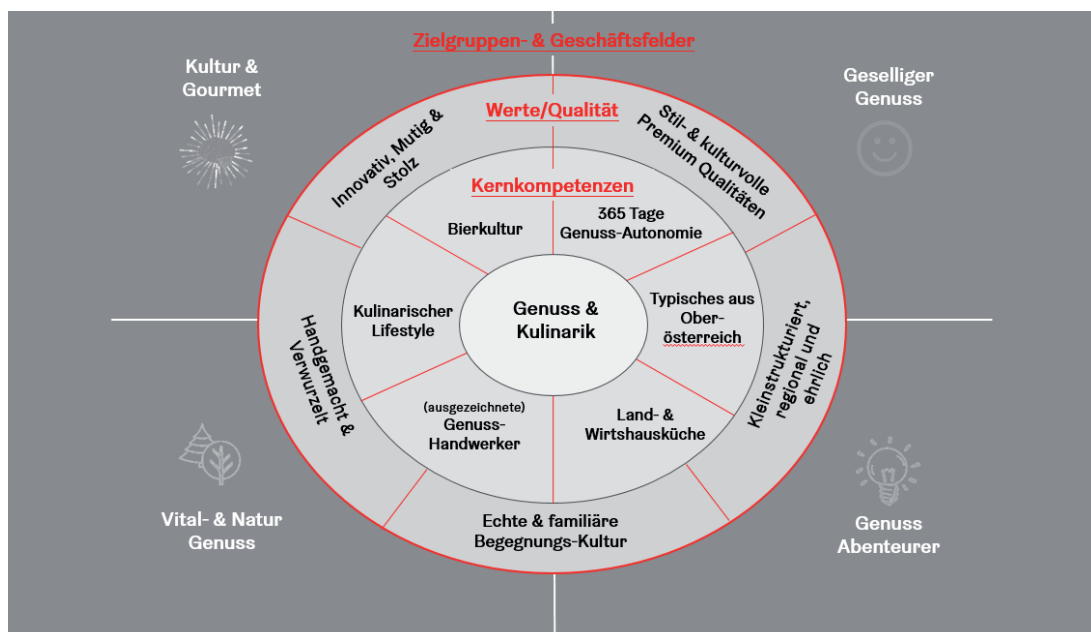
Zielgruppen- & Geschäftsfelder

Kultur & Gourmet

Geselliger Genuss

Werte/Qualität

Innovativ, Mutig & Stolz

Stil- & kulturvolle Premium Qualitäten

Kernkompetenzen

Bierkultur

365 Tage Genuss-Autonomie

Kulinarischer Lifestyle

Genuss & Kulinarik

Typisches aus Oberösterreich

Handgemacht & Verwurzelt

Kleinstrukturiert, regional und ehrlich

(ausgezeichnete) Genuss-Handwerker

Land- & Wirtshausküche

Echte & familiäre Begegnungs-Kultur

Vital- & Natur Genuss

Genuss Abenteurer